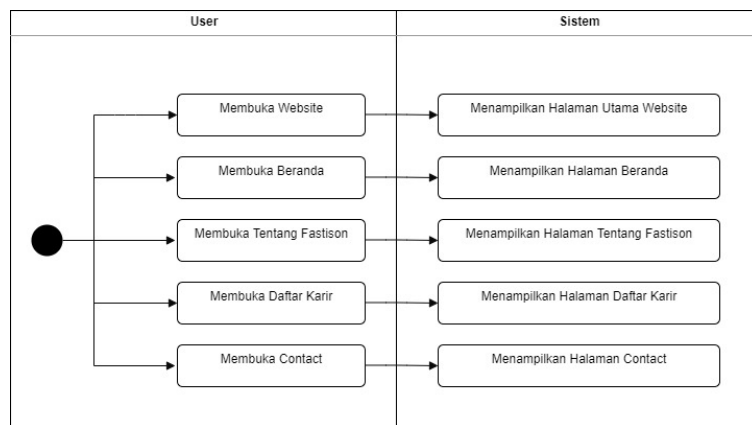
User

Sistem

Membuka Website

Menampilkan Halaman Utama Website

Membuka Beranda

Menampilkan Halaman Beranda

Membuka Tentang Fastison

Menampilkan Halaman Tentang Fastison

Membuka Daftar Karir

Menampilkan Halaman Daftar Karir

Membuka Contact

Menampilkan Halaman Contact